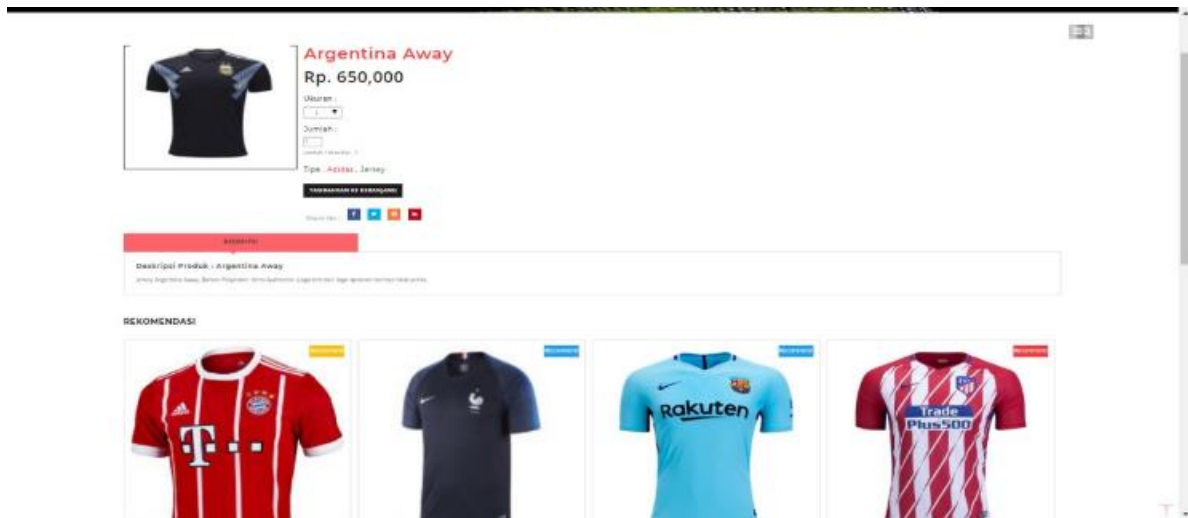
Argentina Away

Rp. 650,000

Ukuran :

Jumlah :

Tipe : Adidas , Jersey

TAMBAHKAN KE KERANJANG

Share to :

DESKRIPSI

Deskripsi Produk : Argentina Away

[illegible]

REKOMENDASI

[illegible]

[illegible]

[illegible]

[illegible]

Rakuten

Trade Plus500